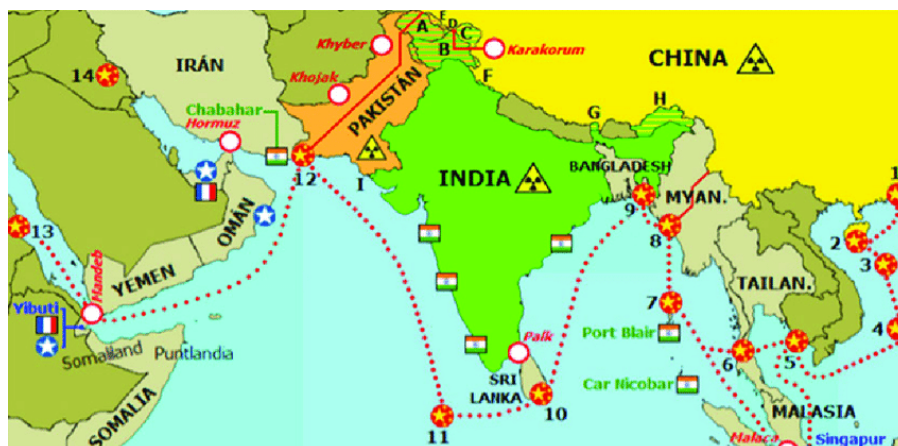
A
D
C
E
B
Khyber
Karakorum
CHINA
14
IRÁN
Khojak
F
PAKISTÁN
Chabahar
Hormuz
G
H
INDIA
BANGLADESH
12
I
9
MYAN.
13
OMÁN
8
2
3
YEMEN
Mandeb
TAILAN.
7
Yibuti
Port Blair
Palk
4
5
Somaliland
Puntlandia
6
SRI LANKA
Car Nicobar
10
MALASIA
SOMALIA
11
Malaca
Singapur
1